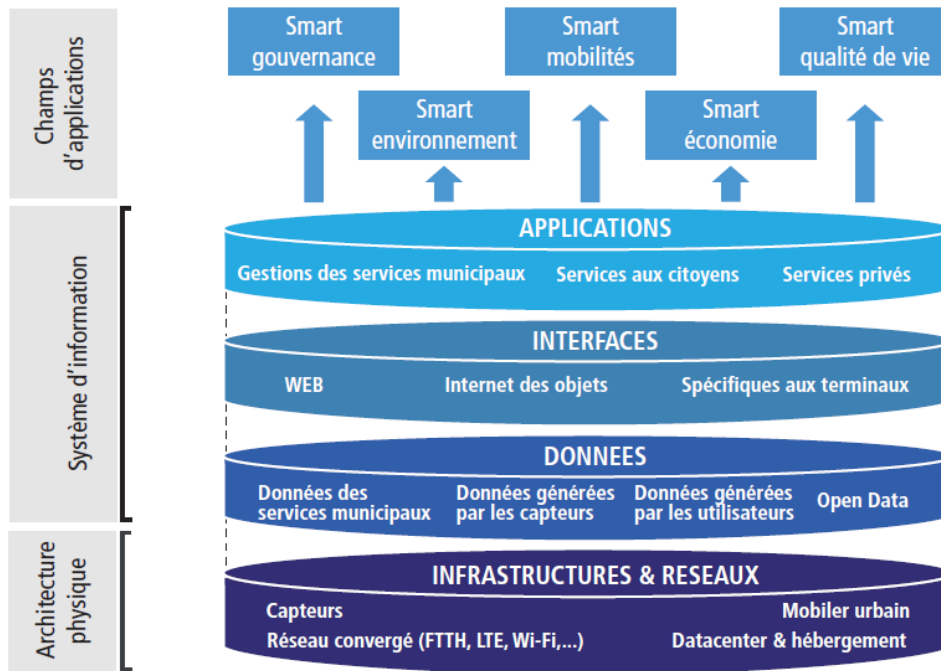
Champs d'applications

Smart gouvernance

Smart mobilités

Smart qualité de vie

Smart environnement

Smart économie

Système d'information

APPLICATIONS

Gestions des services municipaux

Services aux citoyens

Services privés

INTERFACES

WEB

Internet des objets

Spécifiques aux terminaux

DONNEES

Données des services municipaux

Données générées par les capteurs

Données générées par les utilisateurs

Open Data

Architecture physique

INFRASTRUCTURES & RESEAUX

Capteurs

Mobiler urbain

Réseau convergé (FTTH, LTE, Wi-Fi,...)

Datacenter & hébergement